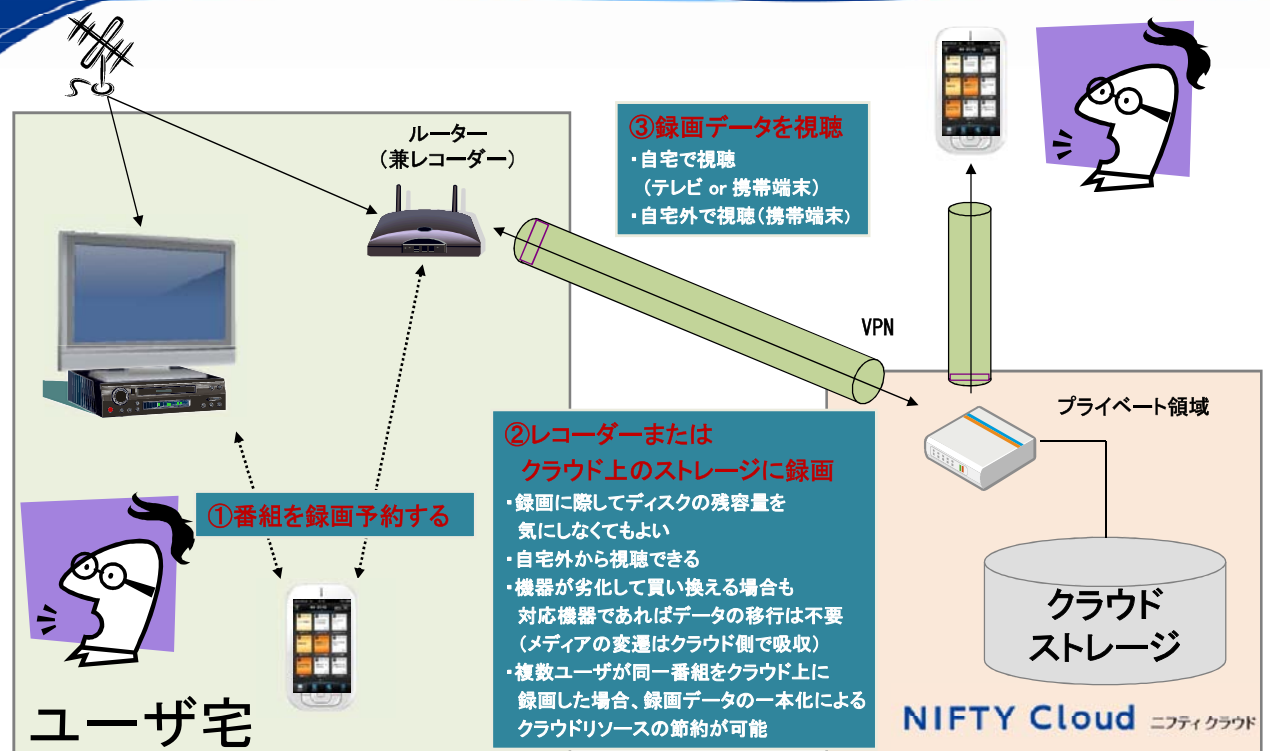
ルーター
（兼レコーダー）

③録画データを視聴
・自宅で視聴
（テレビ or 携帯端末）
・自宅外で視聴（携帯端末）

VPN

プライベート領域

②レコーダーまたは
クラウド上のストレージに録画
・録画に際してディスクの残容量を気にしなくてもよい
・自宅外から視聴できる
・機器が劣化して買い換える場合も対応機器であればデータの移行は不要（メディアの変遷はクラウド側で吸収）
・複数ユーザが同一番組をクラウド上に録画した場合、録画データの一本化によるクラウドリソースの節約が可能

①番組を録画予約する

クラウド
ストレージ

ユーザ宅

NIFTY Cloud ニフティクラウド